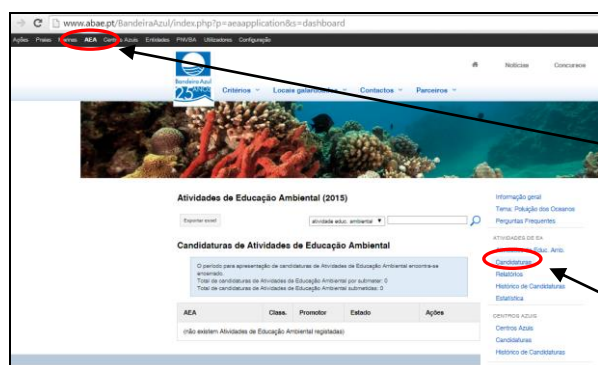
www.abae.pt/BandeiraAzul/index.php?p=aeaapplication&s=dashboard

Ações Praias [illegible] AEA Centros Azuis Entidades PNVBA Utilizadores Configuração

Bandeira Azul 25 anos

Notícias Concursos

Critérios Locais galardoados Contactos Parceiros

Atividades de Educação Ambiental (2015)

Exportar excel atividade educ. ambiental

Candidaturas de Atividades de Educação Ambiental

O período para apresentação de candidaturas de Atividades de Educação Ambiental encontra-se encerrado.
Total de candidaturas de Atividades de Educação Ambiental por submeter: 0
Total de candidaturas de Atividades de Educação Ambiental submetidas: 0

| AEA | Clas. | Promotor | Estado | Ações |
|---|---|---|---|---|
| (não existem Atividades de Educação Ambiental registadas) | | | | |

Informação geral
Tema: Poluição dos Oceanos
Perguntas Frequentes

ATIVIDADES DE EA
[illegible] Educ. Amb.
Candidaturas
Relatórios
Histórico de Candidaturas
Estatística

CENTROS AZUIS
Centros Azuis
Candidaturas
Histórico de Candidaturas